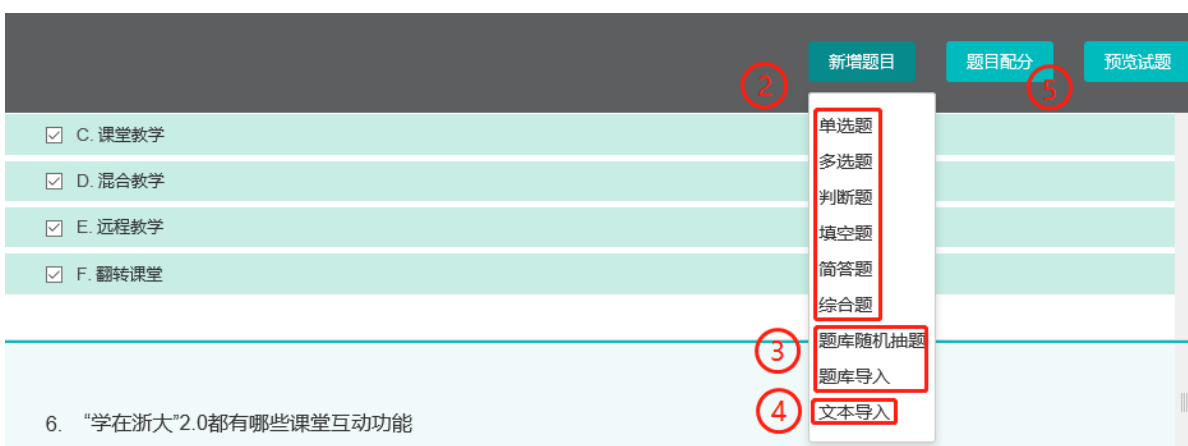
新增题目 题目配分 预览试题

2

5

☑ C. 课堂教学

☑ D. 混合教学

☑ E. 远程教学

☑ F. 翻转课堂

单选题
多选题
判断题
填空题
简答题
综合题

3
题库随机抽题
题库导入

4
文本导入

6. “学在浙大”2.0都有哪些课堂互动功能